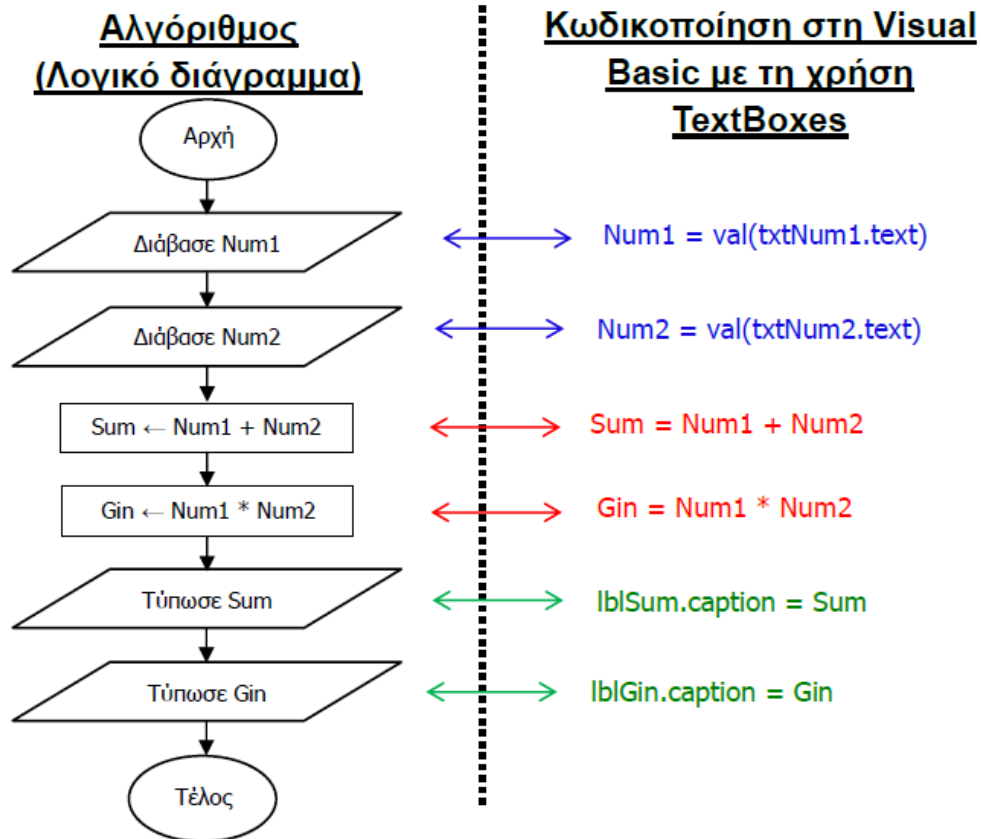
Αλγόριθμος
(Λογικό διάγραμμα)

Αρχή

Διάβασε Num1

Διάβασε Num2

Sum ← Num1 + Num2

Gin ← Num1 * Num2

Τύπωσε Sum

Τύπωσε Gin

Τέλος

Κωδικοποίηση στη Visual Basic με τη χρήση TextBoxes

Num1 = val(txtNum1.text)

Num2 = val(txtNum2.text)

Sum = Num1 + Num2

Gin = Num1 * Num2

lblSum.caption = Sum

lblGin.caption = Gin